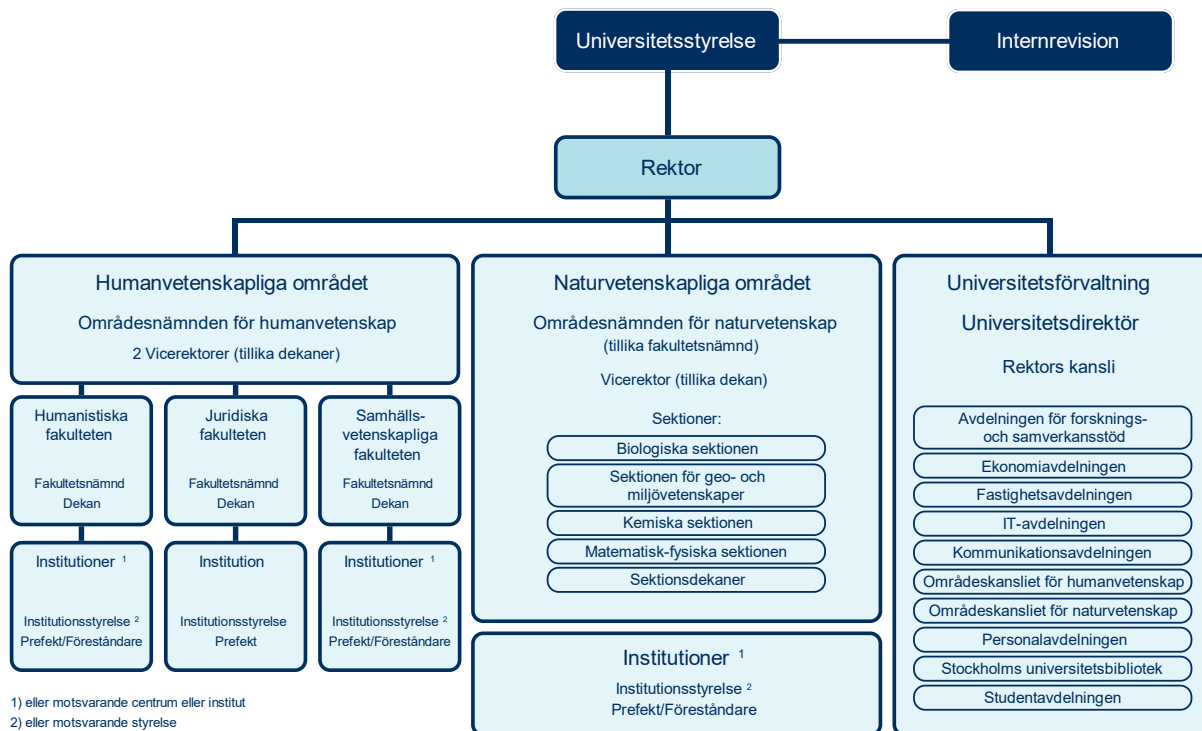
Universitetsstyrelse

Internrevision

Rektor

Humanvetenskapliga området

Områdesnämnden för humanvetenskap

2 Vicerektorer (tillika dekaner)

Humanistiska fakulteten

Fakultetsnämnd
Dekan

Juridiska fakulteten

Fakultetsnämnd
Dekan

Samhällsvetenskapliga fakulteten

Fakultetsnämnd
Dekan

Institutioner $^1$

Institutionsstyrelse $^2$
Prefekt/Föreståndare

Institution

Institutionsstyrelse
Prefekt

Institutioner $^1$

Institutionsstyrelse $^2$
Prefekt/Föreståndare

1) eller motsvarande centrum eller institut
2) eller motsvarande styrelse

Naturvetenskapliga området

Områdesnämnden för naturvetenskap
(tillika fakultetsnämnd)

Vicerektor (tillika dekan)

Sektioner:

Biologiska sektionen

Sektionen för geo- och miljövetenskaper

Kemiska sektionen

Matematisk-fysiska sektionen

Sektionsdekaner

Institutioner $^1$

Institutionsstyrelse $^2$
Prefekt/Föreståndare

Universitetsförvaltning

Universitetsdirektör

Rektors kansli

Avdelningen för forsknings- och samverkansstöd

Ekonomiavdelningen

Fastighetsavdelningen

IT-avdelningen

Kommunikationsavdelningen

Områdeskansliet för humanvetenskap

Områdeskansliet för naturvetenskap

Personalavdelningen

Stockholms universitetsbibliotek

Studentavdelningen